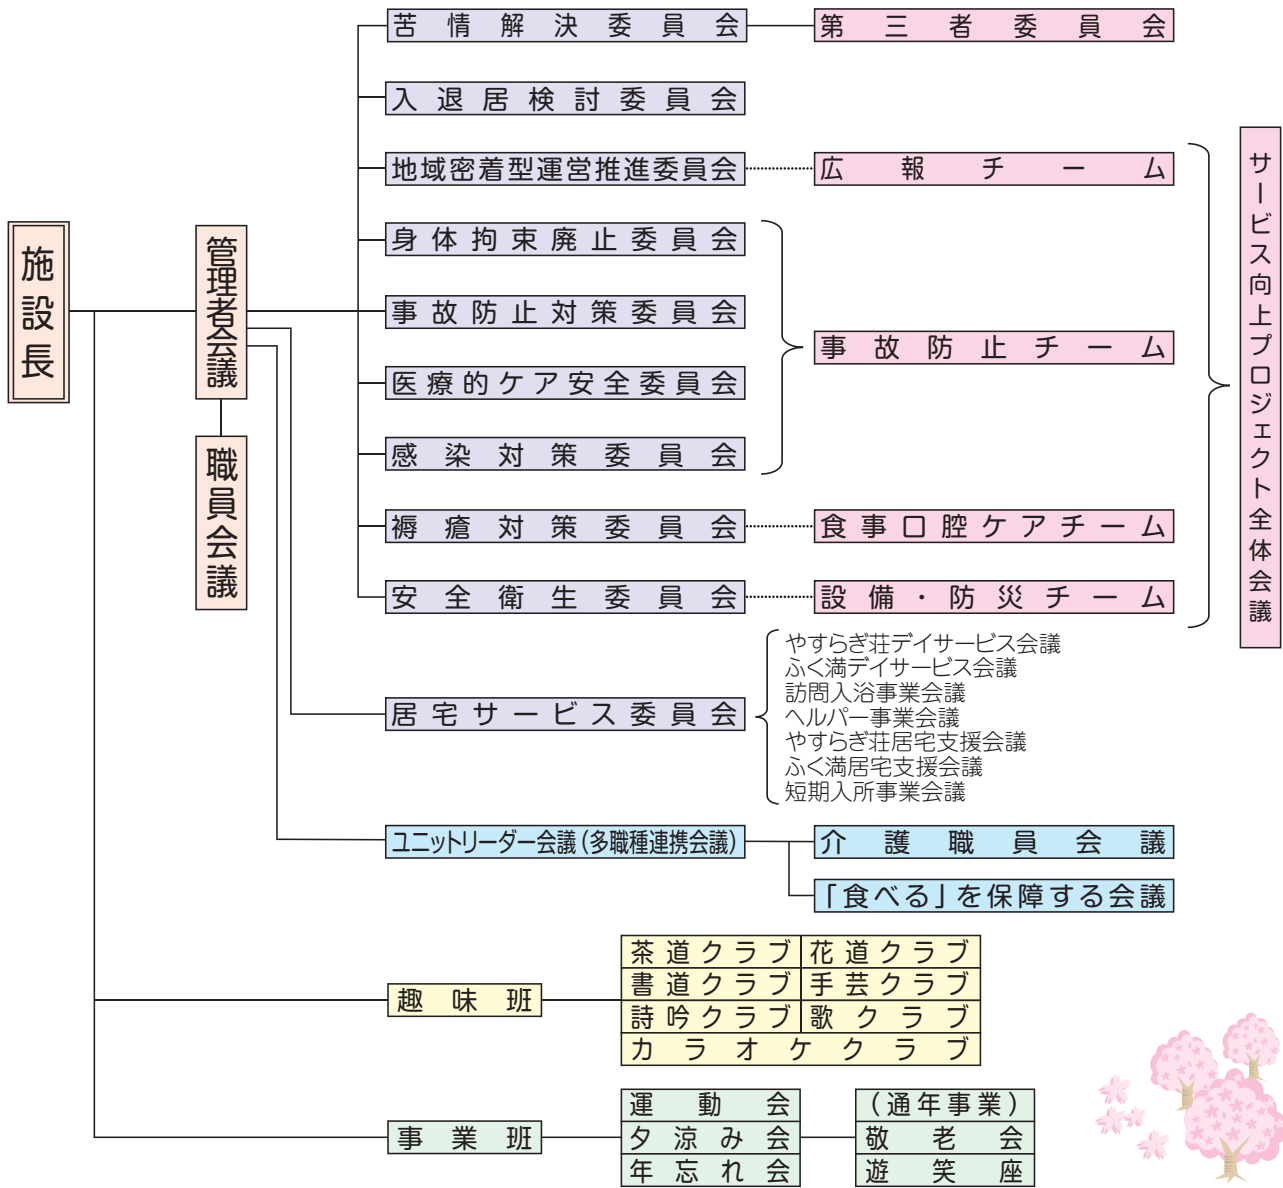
施設長

管理者会議

職員会議

苦情解決委員会
第三者委員会
入退居検討委員会
地域密着型運営推進委員会
広報チーム
身体拘束廃止委員会
事故防止対策委員会
医療的ケア安全委員会
感染対策委員会
事故防止チーム
褥瘡対策委員会
食事口腔ケアチーム
安全衛生委員会
設備・防災チーム
サービス向上プロジェクト全体会議

居宅サービス委員会
やすらぎ荘デイサービス会議
ふく満デイサービス会議
訪問入浴事業会議
ヘルパー事業会議
やすらぎ荘居宅支援会議
ふく満居宅支援会議
短期入所事業会議

ユニットリーダー会議（多職種連携会議）
介護職員会議
「食べる」を保障する会議

趣味班

| 茶道クラブ | 花道クラブ |
|---|---|
| 書道クラブ | 手芸クラブ |
| 詩吟クラブ | 歌クラブ |
| カラオケクラブ | |

事業班

| 運動会 |
|---|
| 夕涼み会 |
| 年忘れ会 |

| （通年事業） |
|---|
| 敬老会 |
| 遊笑座 |